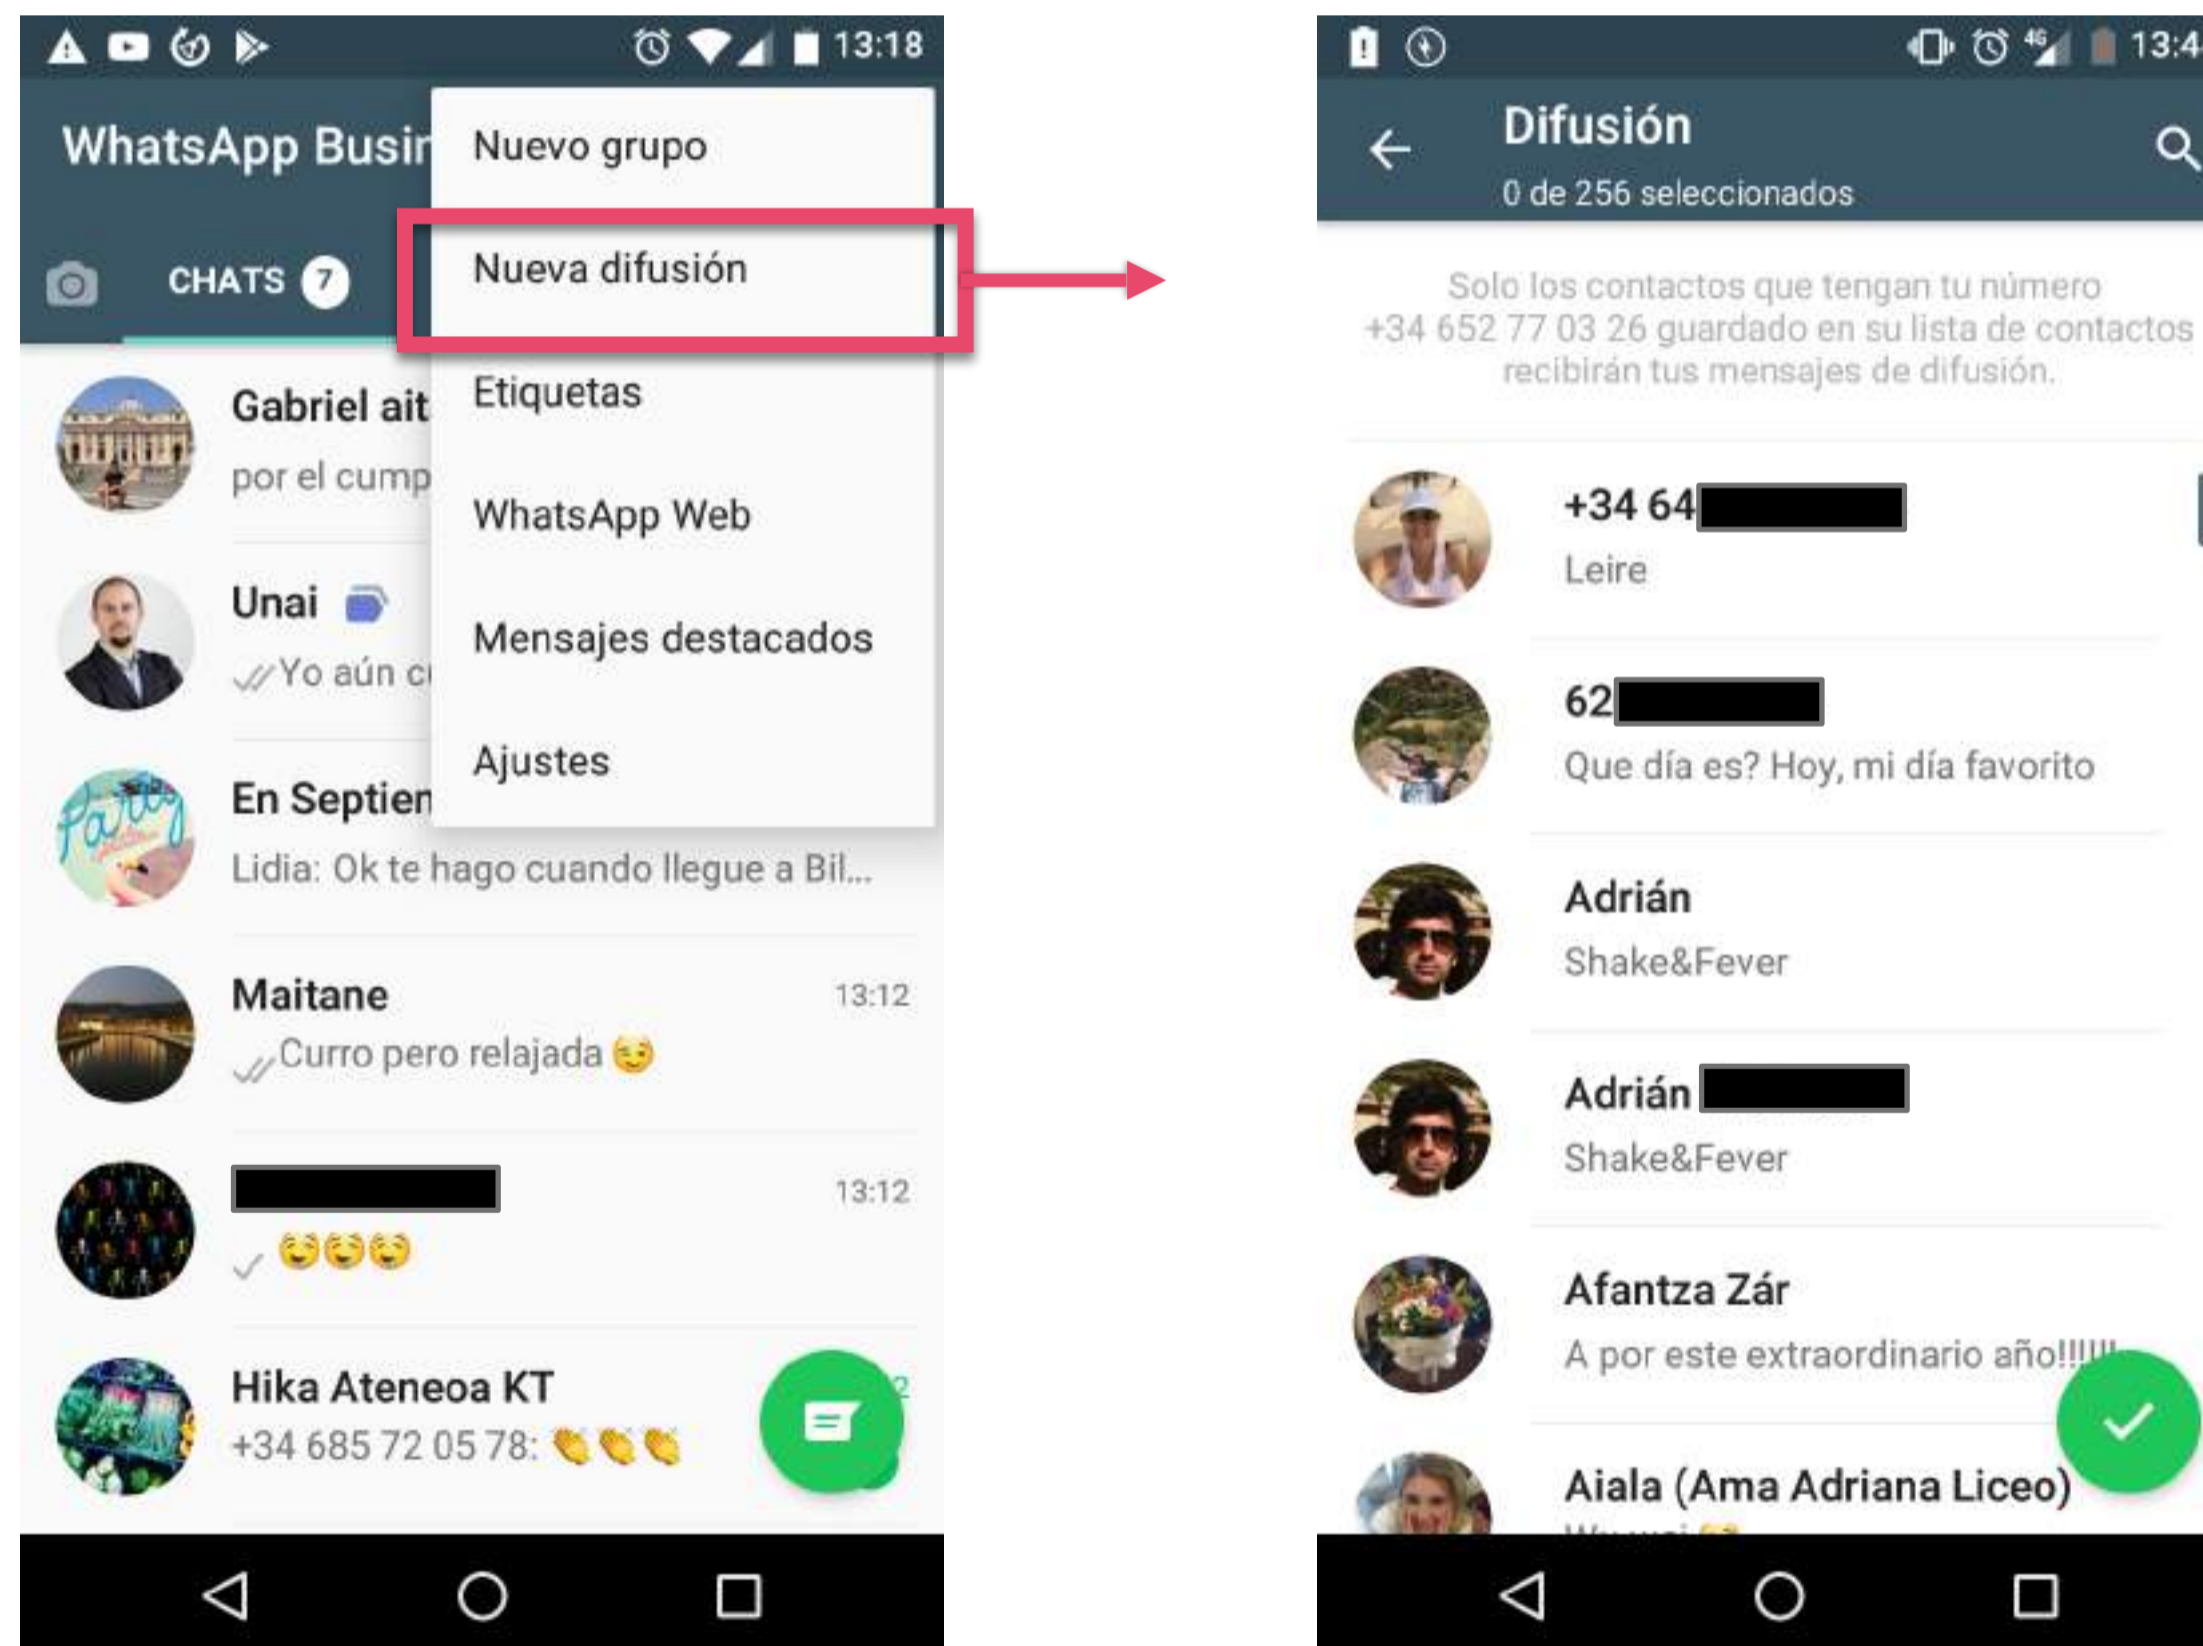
13:18

WhatsApp Busin

CHATS 7

Nuevo grupo

Nueva difusión

Etiquetas

WhatsApp Web

Mensajes destacados

Ajustes

Gabriel ait
por el cump

Unai
Yo aún c

En Septien
Lidia: Ok te hago cuando llegue a Bil...

Maitane 13:12
Curro pero relajada 😉

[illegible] 13:12
😌😌😌

Hika Ateneoa KT
+34 685 72 05 78: 👏👏👏

13:4

Difusión
0 de 256 seleccionados

Solo los contactos que tengan tu número +34 652 77 03 26 guardado en su lista de contactos recibirán tus mensajes de difusión.

+34 64 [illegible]
Leire

62 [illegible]
Que día es? Hoy, mi día favorito

Adrián
Shake&Fever

Adrián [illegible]
Shake&Fever

Afantza Zár
A por este extraordinario año!!!!!

Aiala (Ama Adriana Liceo)